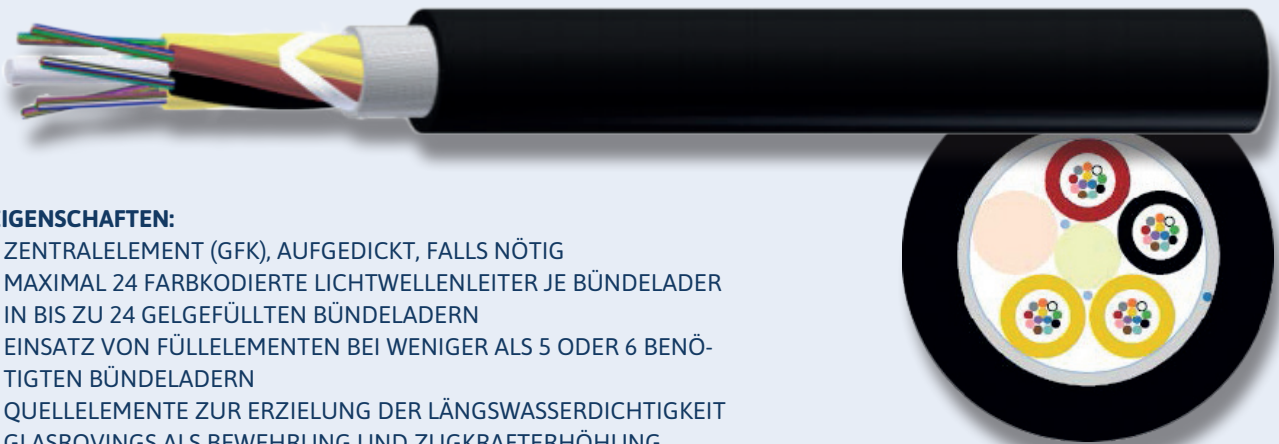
IGENSCHAFTEN:

ZENTRALELEMENT (GFK), AUFGEDICKT, FALLS NÖTIG
MAXIMAL 24 FARBKODIERTE LICHTWELLENLEITER JE BÜNDELADER IN BIS ZU 24 GELGEFÜLLTEN BÜNDELADERN
EINSATZ VON FÜLLELEMENTEN BEI WENIGER ALS 5 ODER 6 BENÖTIGTEN BÜNDELADERN
QUELLELEMENTE ZUR ERZIELUNG DER LÄNGSWASSERDICHTIGKEIT
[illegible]